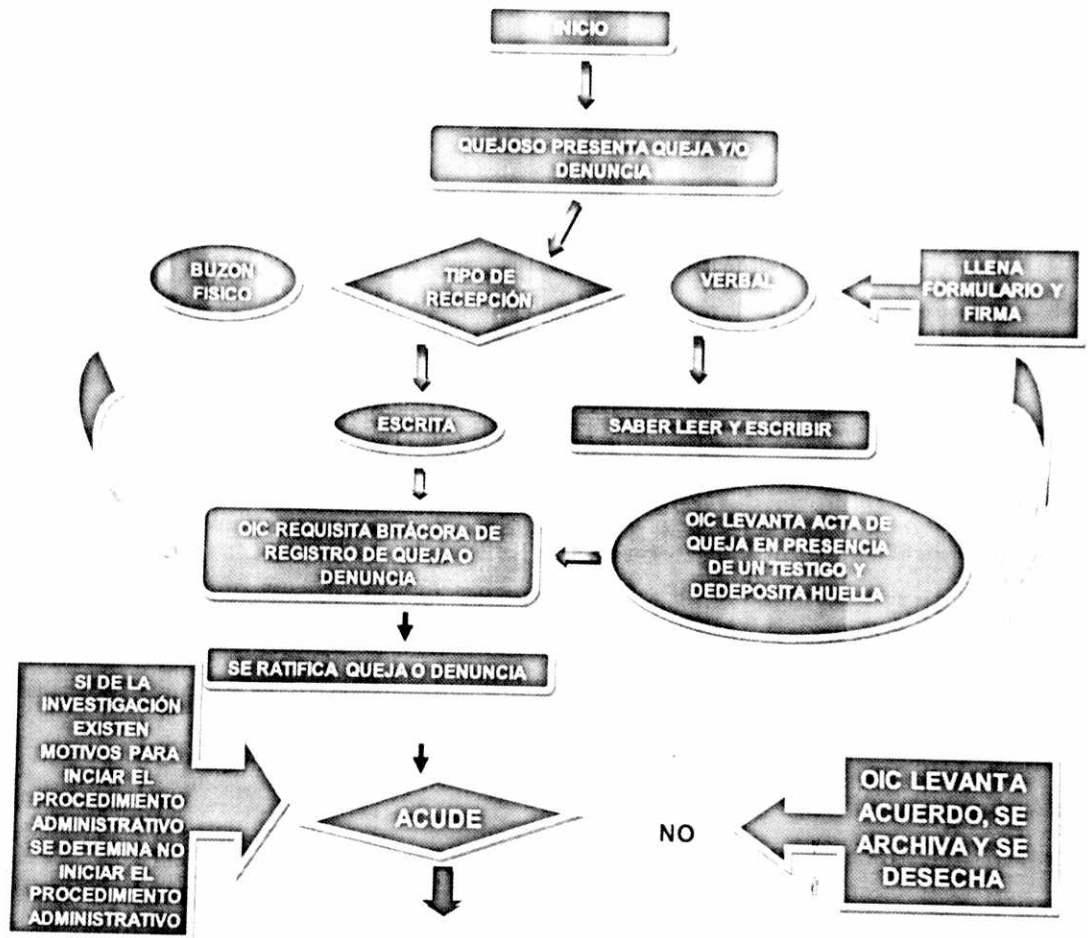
INICIO

QUEJOSO PRESENTA QUEJA Y/O DENUNCIA

BUZON FISICO

TIPO DE RECEPCIÓN

VERBAL

LLENA FORMULARIO Y FIRMA

ESCRITA

SABER LEER Y ESCRIBIR

OIC REQUISITA BITÁCORA DE REGISTRO DE QUEJA O DENUNCIA

OIC LEVANTA ACTA DE QUEJA EN PRESENCIA DE UN TESTIGO Y DEDEPOSITA HUELLA

SE RATIFICA QUEJA O DENUNCIA

SI DE LA INVESTIGACIÓN EXISTEN MOTIVOS PARA INICIAR EL PROCEDIMIENTO ADMINISTRATIVO SE DETEMINA NO INICIAR EL PROCEDIMIENTO ADMINISTRATIVO

ACUDE

NO

OIC LEVANTA ACUERDO, SE ARCHIVA Y SE DESECHA